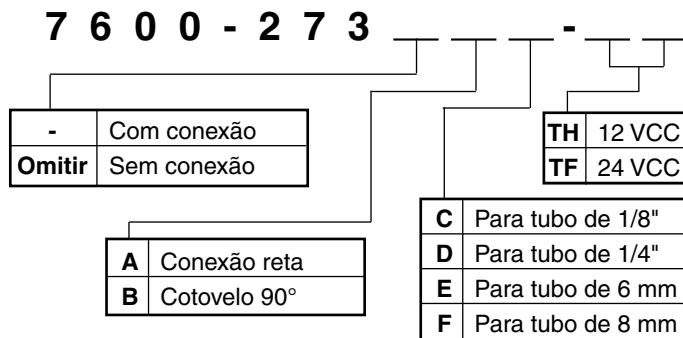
7600-273 _ _ _ - _ _

| - | Com conexão |
|---|---|
| Omitir | Sem conexão |

| TH | 12 VCC |
|---|---|
| TF | 24 VCC |

| A | Conexão reta |
|---|---|
| B | Cotovelo 90° |

| C | Para tubo de 1/8" |
|---|---|
| D | Para tubo de 1/4" |
| E | Para tubo de 6 mm |
| F | Para tubo de 8 mm |